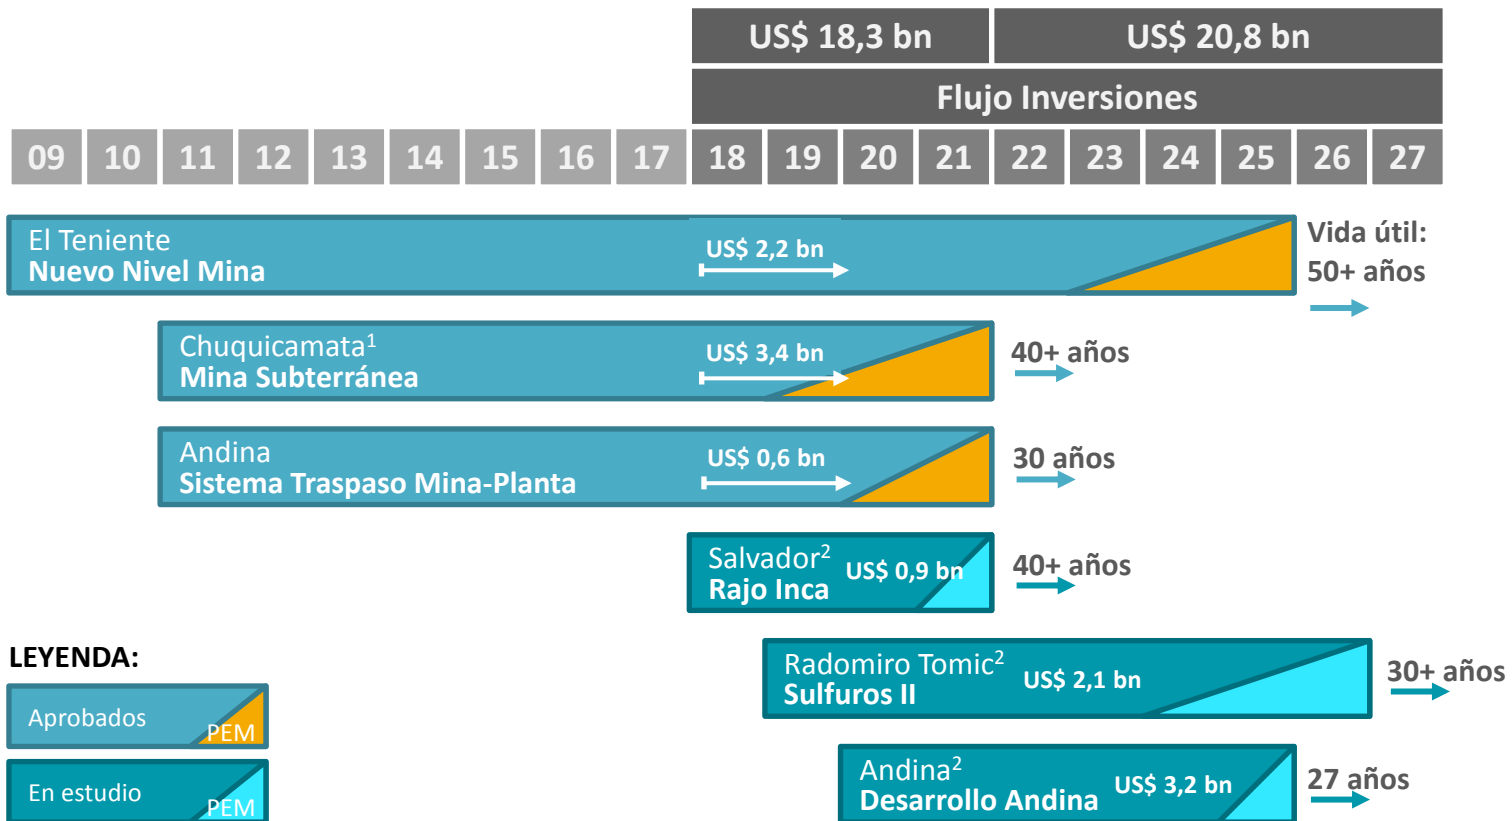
| US$ 18,3 bn | US$ 20,8 bn |
|---|---|

Flujo Inversiones

09 10 11 12 13 14 15 16 17 18 19 20 21 22 23 24 25 26 27

El Teniente
Nuevo Nivel Mina
US$ 2,2 bn
Vida útil:
50+ años

Chuquicamata$^1$
Mina Subterránea
US$ 3,4 bn
40+ años

Andina
Sistema Traspaso Mina-Planta
US$ 0,6 bn
30 años

Salvador$^2$
Rajo Inca
US$ 0,9 bn
40+ años

LEYENDA:

Aprobados
PEM

En estudio
PEM

Radomiro Tomic$^2$
Sulfuros II
US$ 2,1 bn
30+ años

Andina$^2$
Desarrollo Andina
US$ 3,2 bn
27 años